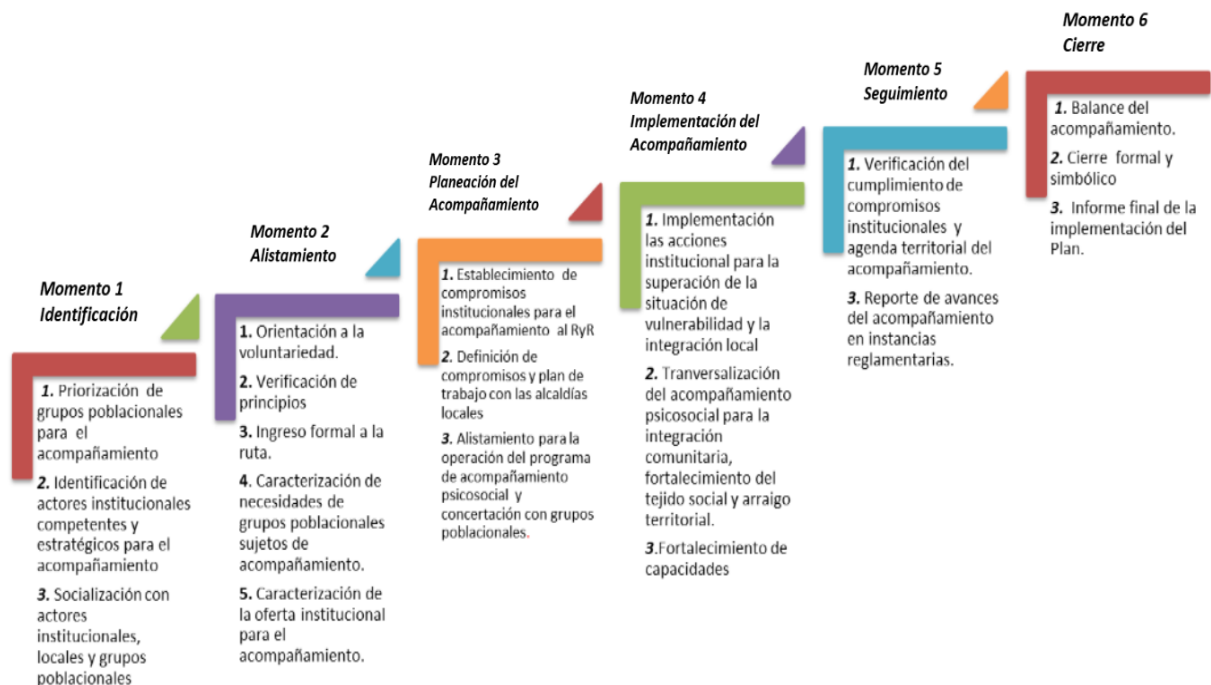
Momento 1
Identificación

1. Priorización de grupos poblacionales para el acompañamiento

2. Identificación de actores institucionales competentes y estratégicos para el acompañamiento

3. Socialización con actores institucionales, locales y grupos poblacionales

Momento 2
Alistamiento

1. Orientación a la voluntariedad.

2. Verificación de principios

3. Ingreso formal a la ruta.

4. Caracterización de necesidades de grupos poblacionales sujetos de acompañamiento.

5. Caracterización de la oferta institucional para el acompañamiento.

Momento 3
Planeación del Acompañamiento

1. Establecimiento de compromisos institucionales para el acompañamiento al RyR

2. Definición de compromisos y plan de trabajo con las alcaldías locales

3. Alistamiento para la operación del programa de acompañamiento psicosocial y concertación con grupos poblacionales.

Momento 4
Implementación del Acompañamiento

1. Implementación las acciones institucional para la superación de la situación de vulnerabilidad y la integración local

2. Tranversalización del acompañamiento psicosocial para la integración comunitaria, fortalecimiento del tejido social y arraigo territorial.

3.Fortalecimiento de capacidades

Momento 5
Seguimiento

1. Verificación del cumplimiento de compromisos institucionales y agenda territorial del acompañamiento.

3. Reporte de avances del acompañamiento en instancias reglamentarias.

Momento 6
Cierre

1. Balance del acompañamiento.

2. Cierre formal y simbólico

3. Informe final de la implementación del Plan.